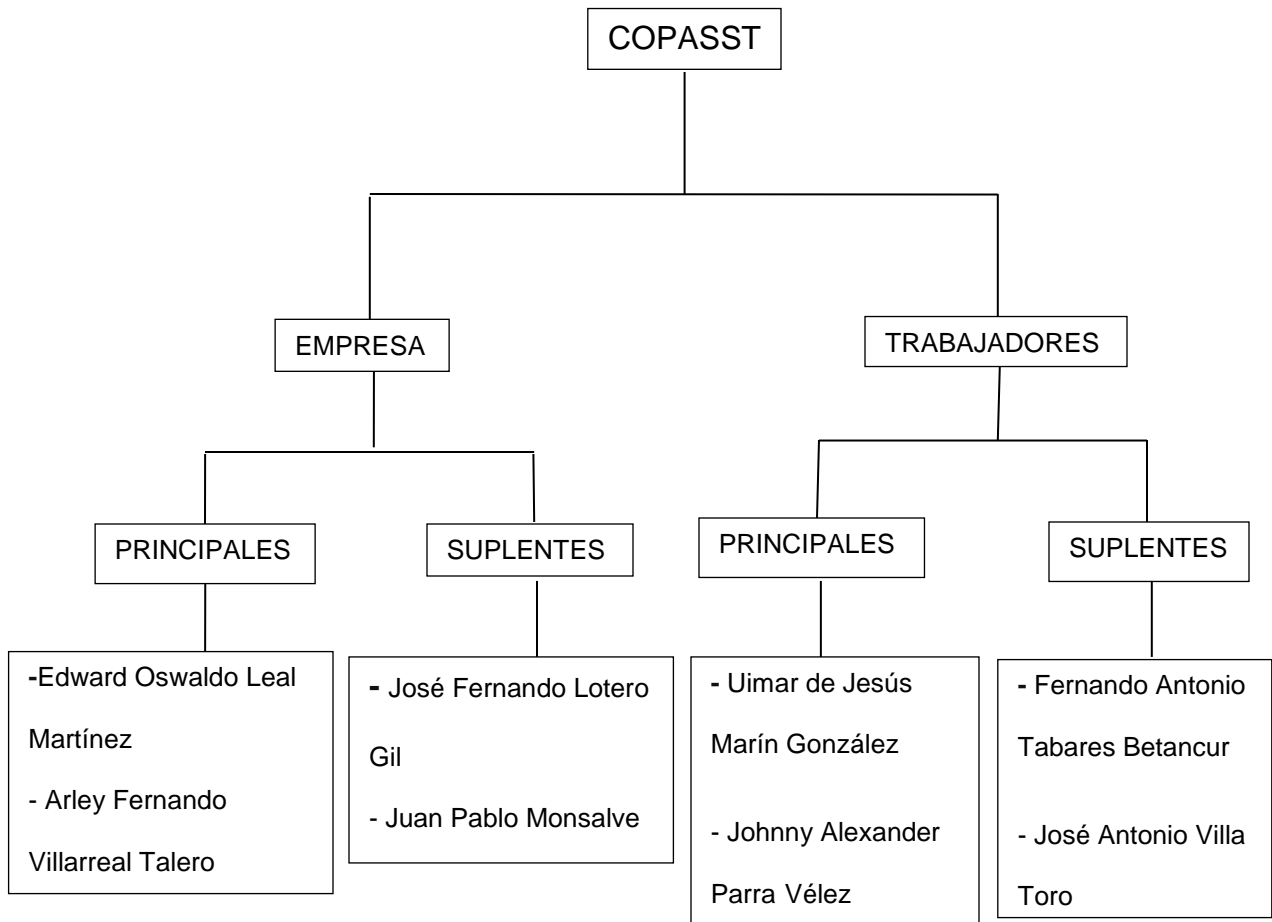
COPASST

EMPRESA

TRABAJADORES

PRINCIPALES

SUPLENTES

PRINCIPALES

SUPLENTES

-Edward Oswaldo Leal Martínez

- Arley Fernando Villarreal Talero

- José Fernando Lotero Gil

- Juan Pablo Monsalve

- Uimar de Jesús Marín González

- Johnny Alexander Parra Vélez

- Fernando Antonio Tabares Betancur

- José Antonio Villa Toro